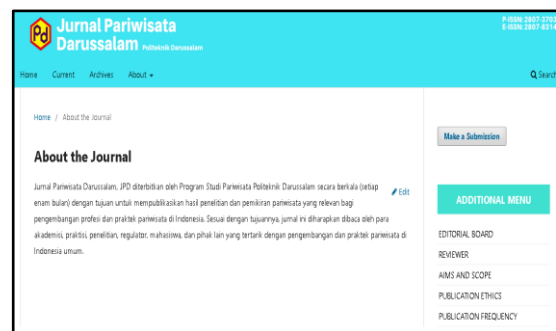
Pd Jurnal Pariwisata Darussalam Politeknik Darussalam

P-ISSN: 2807-370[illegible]
E-ISSN: 2807-821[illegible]

Home Current Archives About ▾

Search

Home / About the Journal

About the Journal

Edit

Jurnal Pariwisata Darussalam, JPD diterbitkan oleh Program Studi Pariwisata Politeknik Darussalam secara berkala (setiap enam bulan) dengan tujuan untuk mempublikasikan hasil penelitian dan pemikiran pariwisata yang relevan bagi pengembangan profesi dan praktek pariwisata di Indonesia. Sesuai dengan tujuannya, jurnal ini diharapkan dibaca oleh para akademisi, praktisi, peneliti, regulator, mahasiswa, dan pihak lain yang tertarik dengan pengembangan dan praktek pariwisata di Indonesia umum.

Make a Submission

ADDITIONAL MENU

EDITORIAL BOARD

REVIEWER

AIMS AND SCOPE

PUBLICATION ETHICS

PUBLICATION FREQUENCY